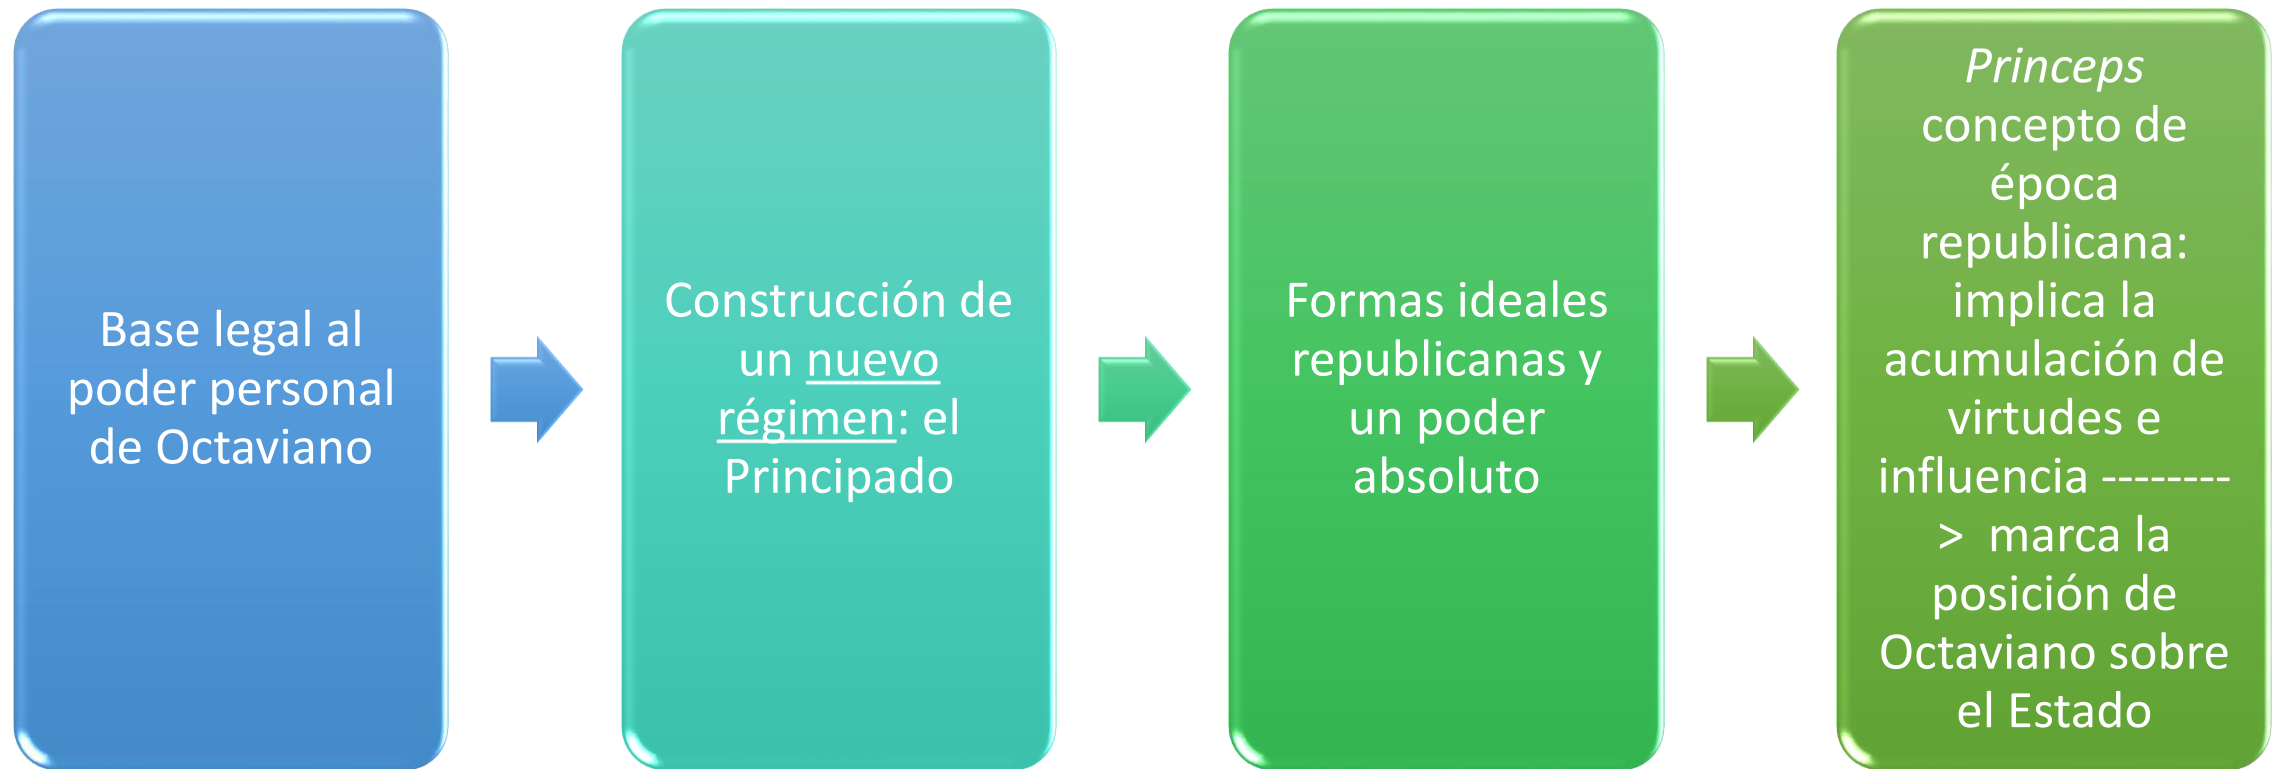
Base legal al poder personal de Octaviano

Construcción de un nuevo régimen: el Principado

Formas ideales republicanas y un poder absoluto

Princeps concepto de época republicana: implica la acumulación de virtudes e influencia --------> marca la posición de Octaviano sobre el Estado